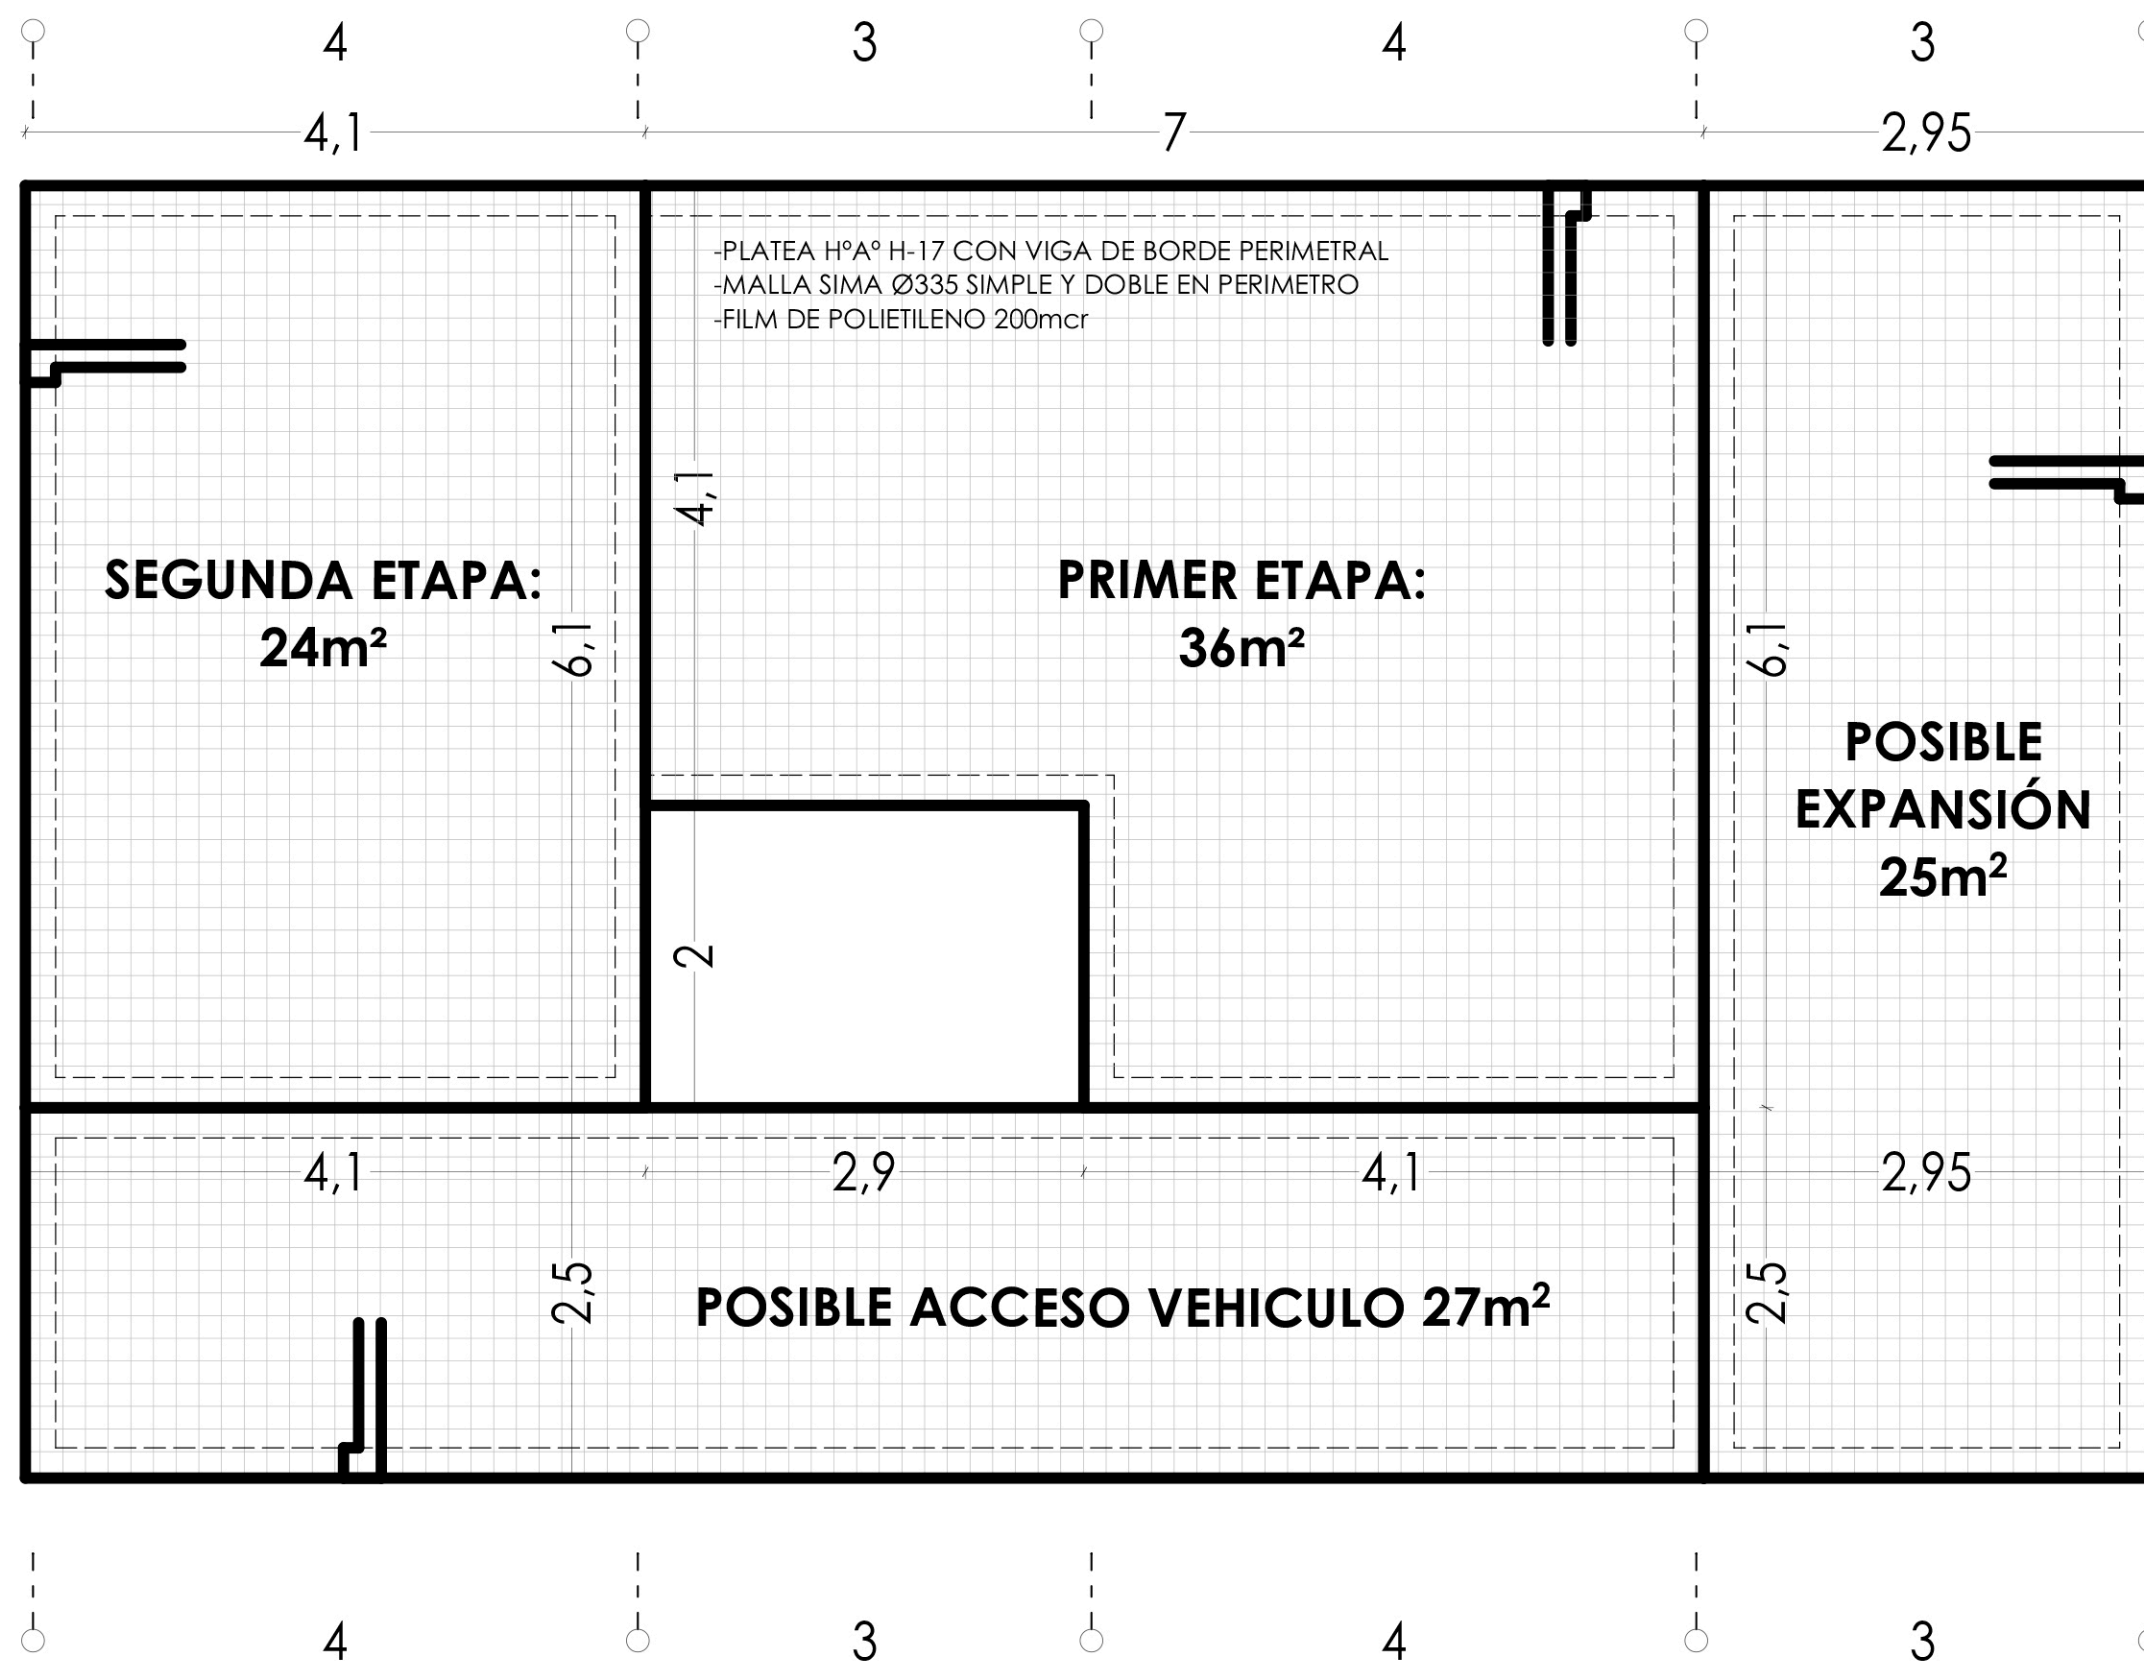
4 3 4 3

4,1 7 2,95

-PLATEA H°A° H-17 CON VIGA DE BORDE PERIMETRAL
-MALLA SIMA Ø335 SIMPLE Y DOBLE EN PERIMETRO
-FILM DE POLIETILENO 200mcr

4,1

SEGUNDA ETAPA:
24m²

6,1

PRIMER ETAPA:
36m²

6,1

POSIBLE
EXPANSIÓN
25m²

2

4,1 2,9 4,1 2,95

2,5

POSIBLE ACCESO VEHICULO 27m²

2,5

4 3 4 3